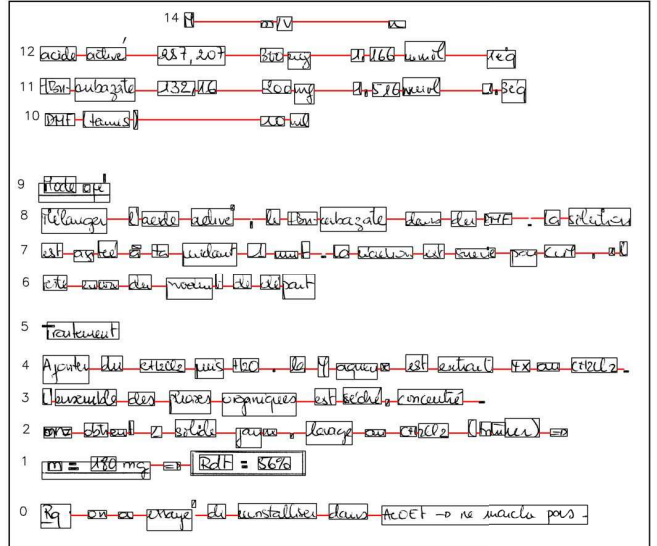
14 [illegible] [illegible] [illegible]

12 acide activé 857,207 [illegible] 1,166 mmol 1 éq

11 Boc-carbazate 132,16 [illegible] 1,516 mmol 1,3éq

10 DMF (anhyd) 20 ml

9 Mode opé

8 Mélanger l'acide activé, le Boc-carbazate dans du DMF. La solution

7 est agitée à température ambiante 1 nuit. La réaction est suivie par CCM, il

6 reste encore du produit de départ

5 Traitement

4 Ajouter du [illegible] puis $H_2O$. La phase aqueuse est extraite 4x avec $CH_2Cl_2$.

3 L'ensemble des phases organiques est séchée, concentrée.

2 On obtient 1 solide jaune, lavage au $CH_2Cl_2$ ([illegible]) ⇒

1 m = 180 mg ⇒ RdT = 56%

0 Rq on a essayé de cristalliser dans AcOEt → ne marche pas.